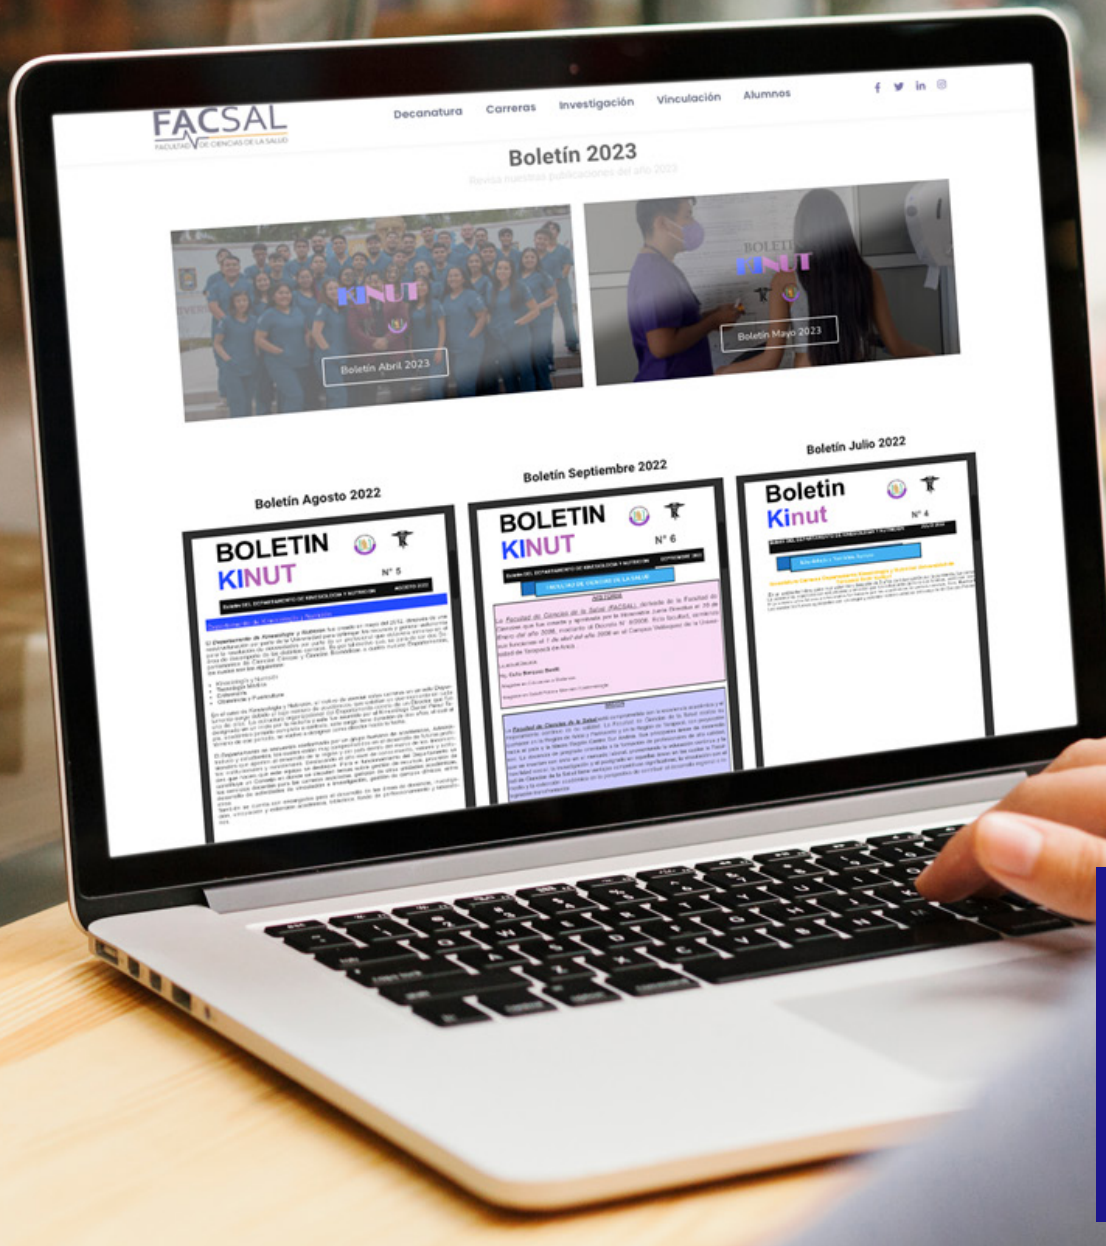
FACSAL
FACULTAD DE CIENCIAS DE LA SALUD

Decanatura Carreras Investigación Vinculación Alumnos

Boletín 2023

Revisa nuestras publicaciones del año 2023

KINUT
Boletín Abril 2023

BOLETIN
KINUT
Boletín Mayo 2023

Boletín Agosto 2022

BOLETIN
KINUT
N° 5

Boletín Septiembre 2022

BOLETIN
KINUT
N° 6

FACULTAD DE CIENCIAS DE LA SALUD

HISTORIA

Boletín Julio 2022

Boletin
Kinut
N° 4